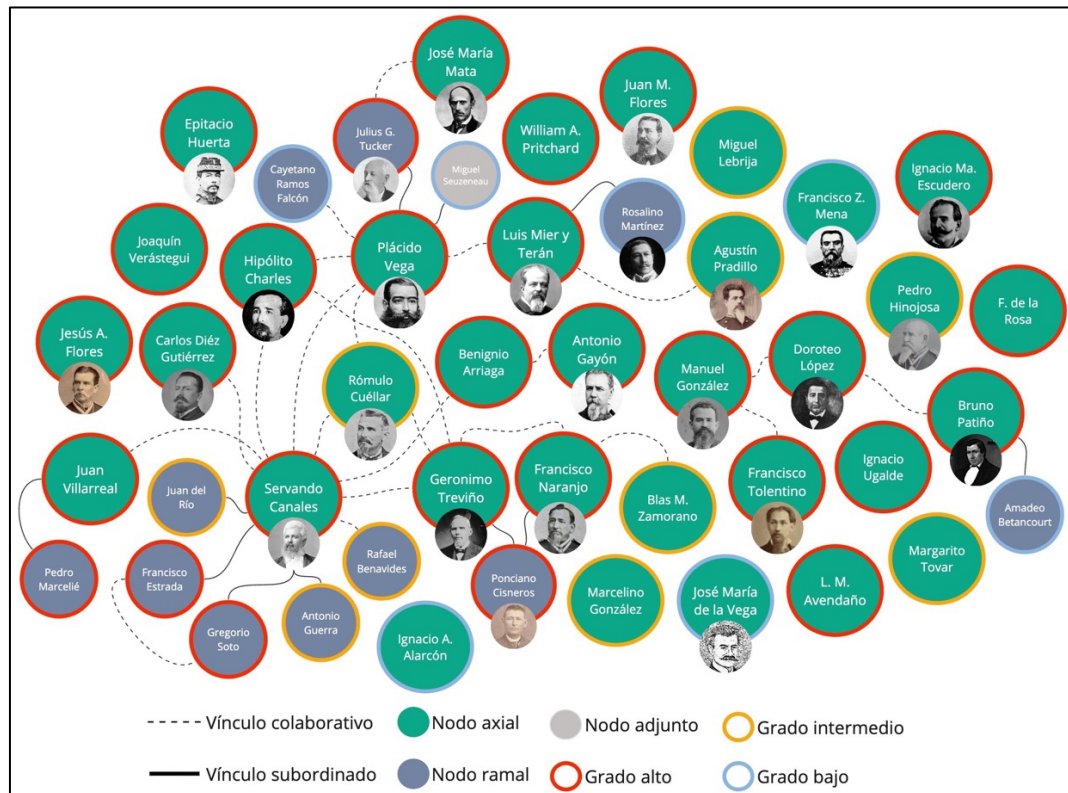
José María Mata

Juan M. Flores

Epitacio Huerta

Julius G. Tucker

William A. Pritchard

Miguel Lebrija

Cayetano Ramos Falcón

Miguel Seuzeneau

Ignacio Ma. Escudero

Francisco Z. Mena

Rosalino Martínez

Joaquín Verástegui

Hipólito Charles

Plácido Vega

Luis Mier y Terán

Agustín Pradillo

Pedro Hinojosa

F. de la Rosa

Jesús A. Flores

Carlos Diéz Gutiérrez

Benignio Arriaga

Antonio Gayón

Doroteo López

Rómulo Cuéllar

Manuel González

Bruno Patiño

Juan Villarreal

Juan del Río

Servando Canales

Geronimo Treviño

Francisco Naranjo

Blas M. Zamorano

Francisco Tolentino

Ignacio Ugalde

Amadeo Betancourt

Pedro Marcelié

Francisco Estrada

Rafael Benavides

Ponciano Cisneros

Marcelino González

José María de la Vega

L. M. Avendaño

Margarito Tovar

Gregorio Soto

Antonio Guerra

Ignacio A. Alarcón

Vínculo colaborativo
Nodo axial
Nodo adjunto
Grado intermedio

Vínculo subordinado
Nodo ramal
Grado alto
Grado bajo